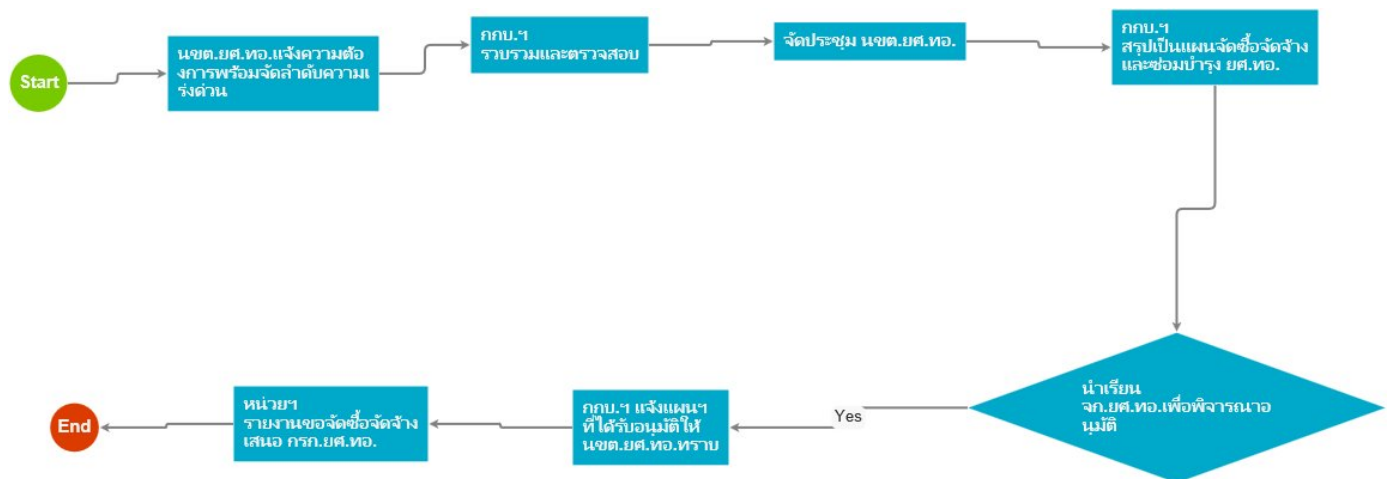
Start

นขต.ยศ.ทอ.แจ้งความต้องการพร้อมจัดลำดับความเร่งด่วน

กกบ.ฯ
รวบรวมและตรวจสอบ

จัดประชุม นขต.ยศ.ทอ.

กกบ.ฯ
สรุปเป็นแผนจัดซื้อจัดจ้างและซ่อมบำรุง ยศ.ทอ.

นำเรียน
จก.ยศ.ทอ.เพื่อพิจารณาอนุมัติ

Yes

กกบ.ฯ แจ้งแผนฯ ที่ได้รับอนุมัติให้ นขต.ยศ.ทอ.ทราบ

หน่วยฯ
รายงานขอจัดซื้อจัดจ้างเสนอ กรก.ยศ.ทอ.

End